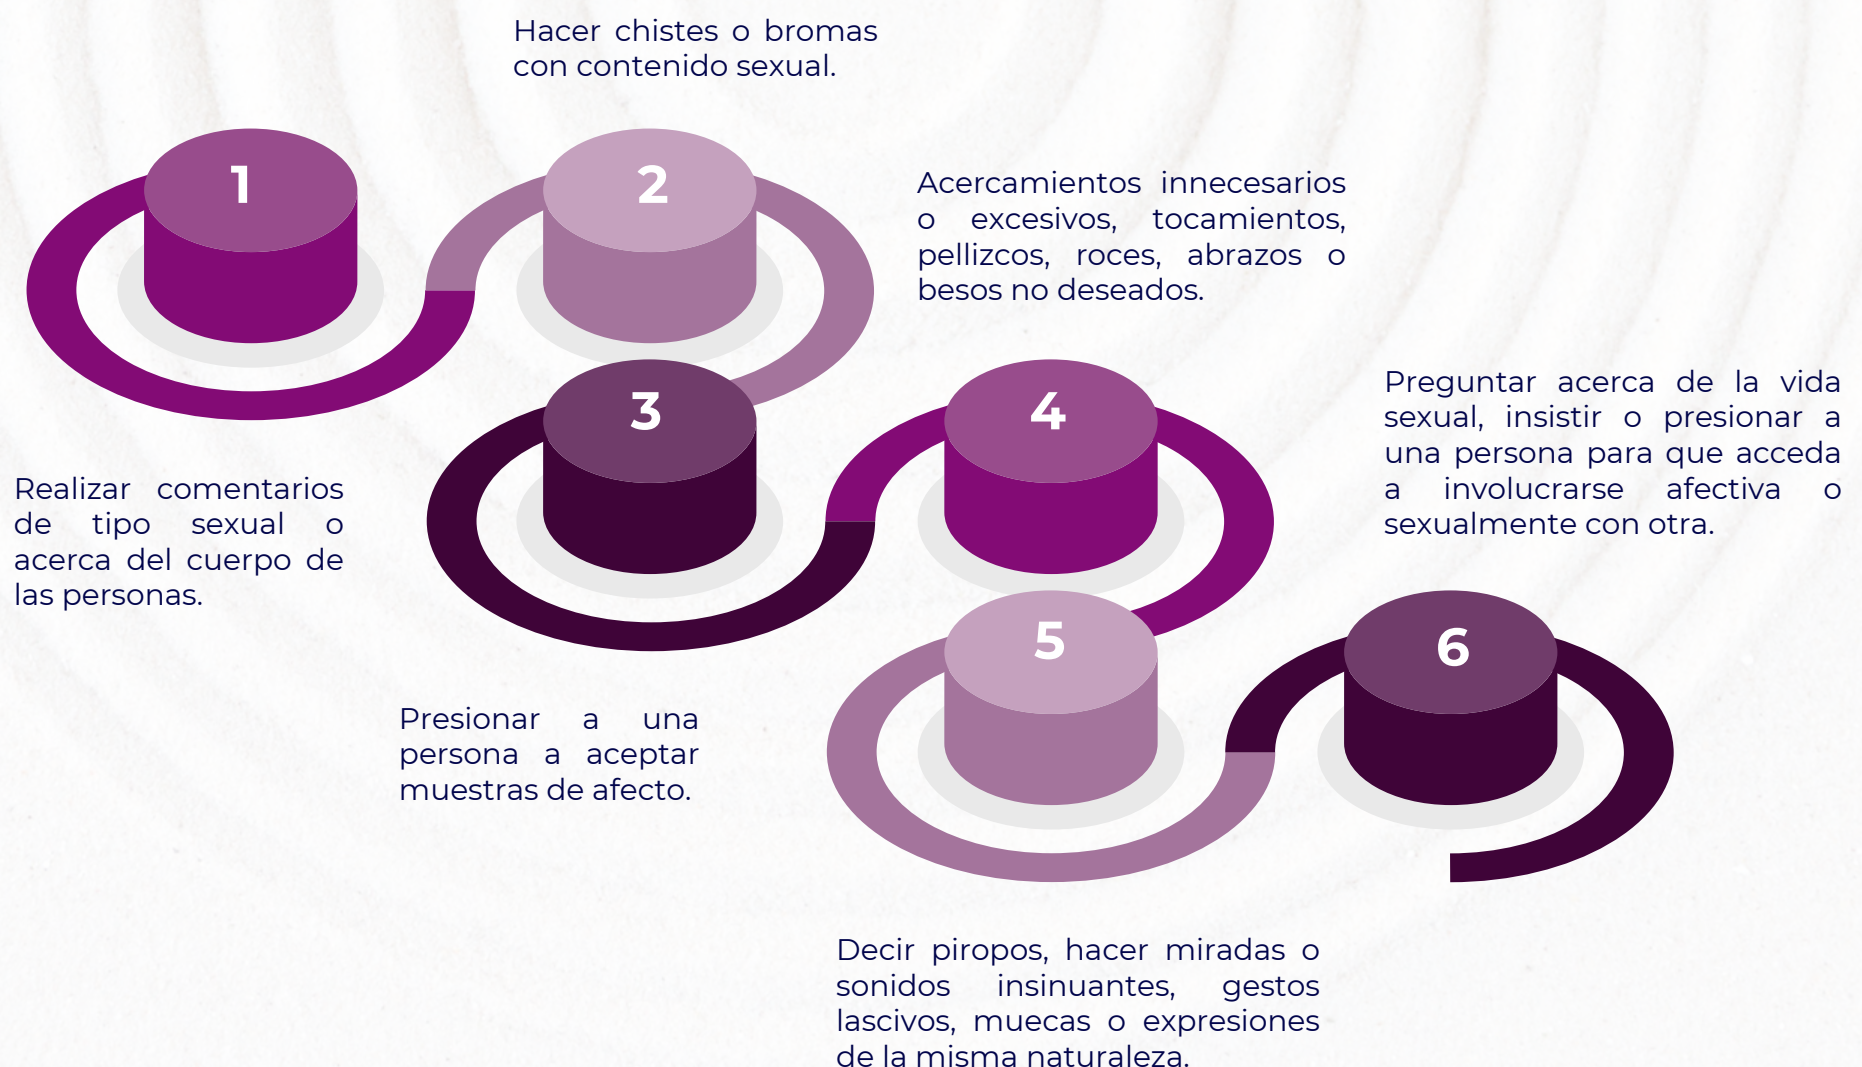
Hacer chistes o bromas con contenido sexual.

1

2

Acercamientos innecesarios o excesivos, tocamientos, pellizcos, roces, abrazos o besos no deseados.

3

4

Preguntar acerca de la vida sexual, insistir o presionar a una persona para que acceda a involucrarse afectiva o sexualmente con otra.

Realizar comentarios de tipo sexual o acerca del cuerpo de las personas.

5

6

Presionar a una persona a aceptar muestras de afecto.

Decir piropos, hacer miradas o sonidos insinuantes, gestos lascivos, muecas o expresiones de la misma naturaleza.